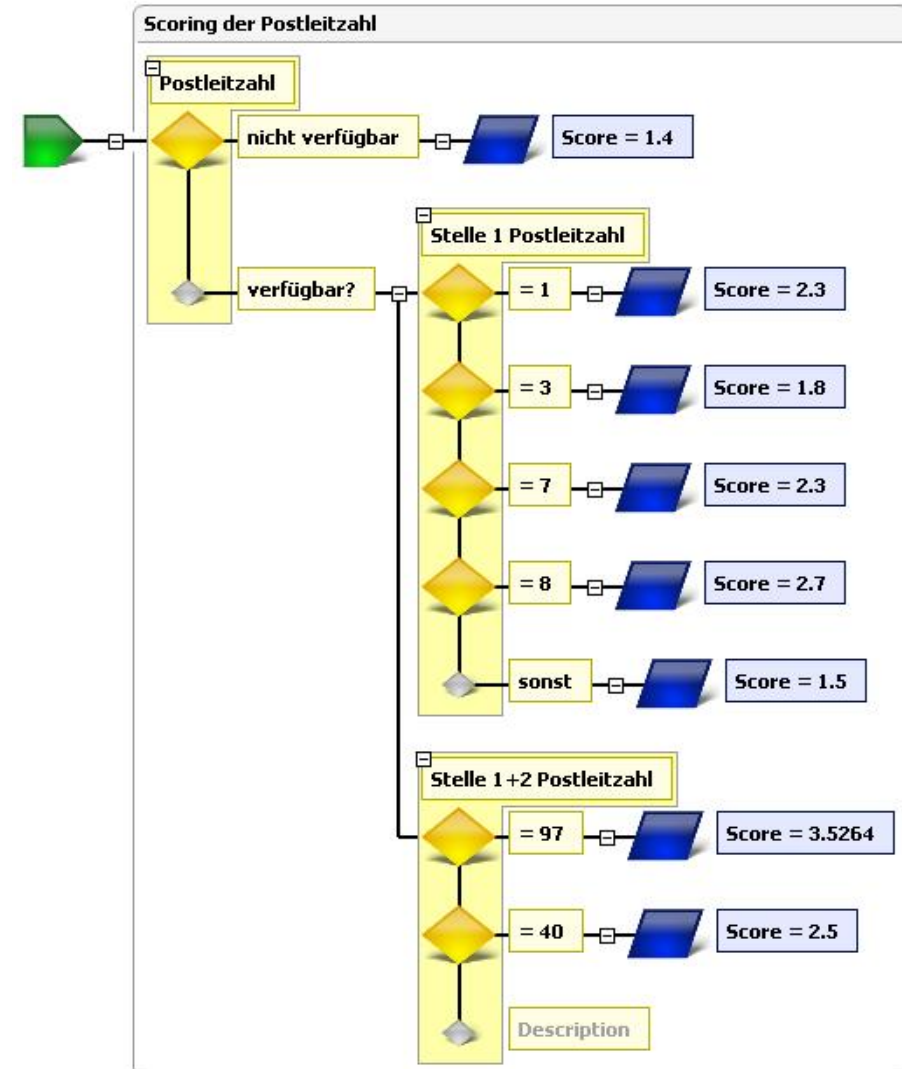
Scoring der Postleitzahl

Postleitzahl

nicht verfügbar

Score = 1.4

verfügbar?

Stelle 1 Postleitzahl

= 1

Score = 2.3

= 3

Score = 1.8

= 7

Score = 2.3

= 8

Score = 2.7

sonst

Score = 1.5

Stelle 1+2 Postleitzahl

= 97

Score = 3.5264

= 40

Score = 2.5

Description